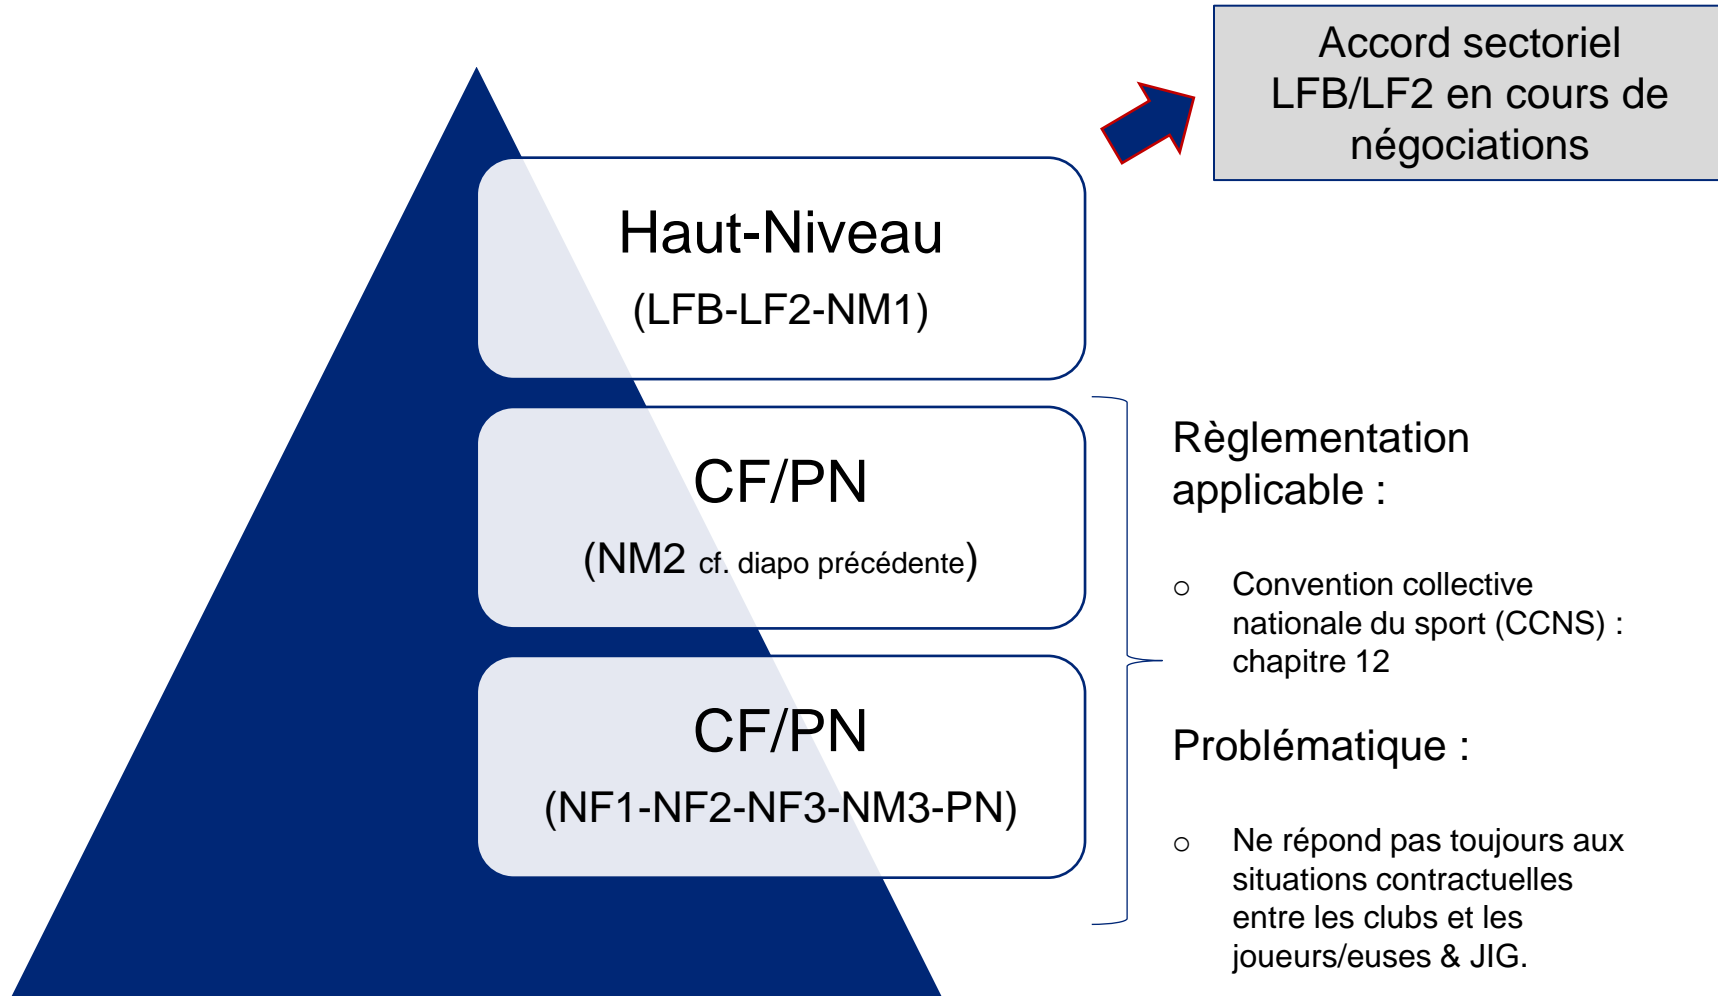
Accord sectoriel LFB/LF2 en cours de négociations

Haut-Niveau
(LFB-LF2-NM1)

CF/PN
(NM2 cf. diapo précédente)

CF/PN
(NF1-NF2-NF3-NM3-PN)

Règlementation applicable :

○ Convention collective nationale du sport (CCNS) : chapitre 12

Problématique :

○ Ne répond pas toujours aux situations contractuelles entre les clubs et les joueurs/euses & JIG.